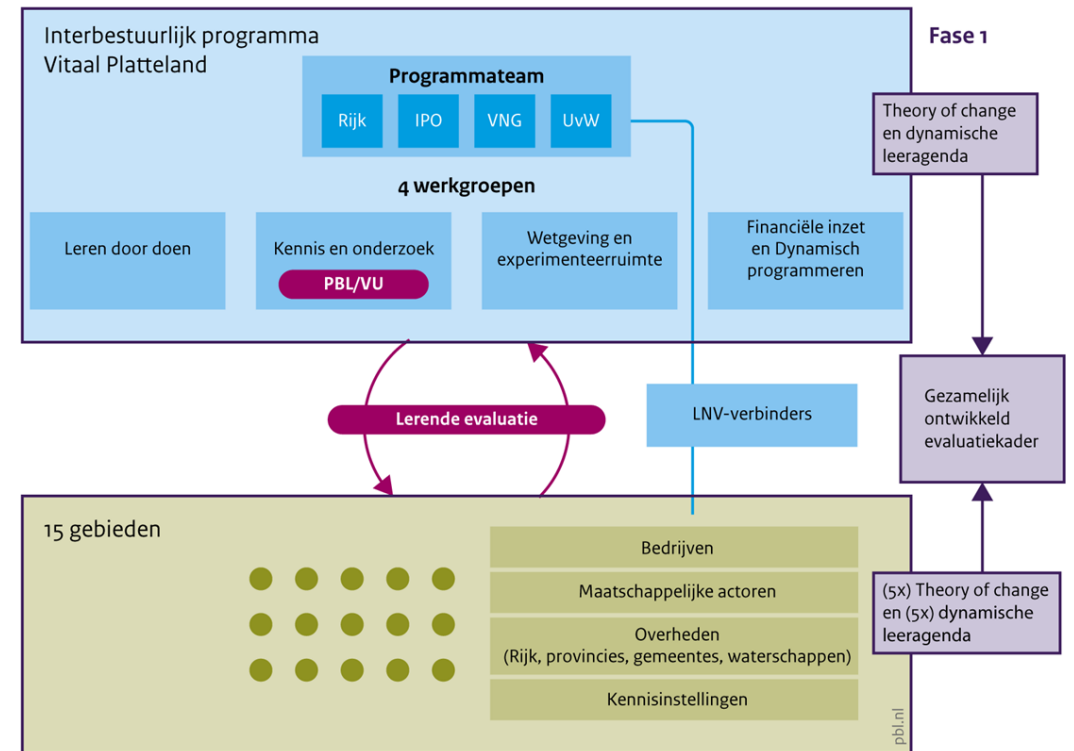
Interbestuurlijk programma Vitaal Platteland

Fase 1

Programmateam

Rijk

IPO

VNG

UvW

4 werkgroepen

Leren door doen

Kennis en onderzoek

PBL/VU

Wetgeving en experimenteerruimte

Financiële inzet en Dynamisch programmeren

Theory of change en dynamische leeragenda

Lerende evaluatie

LNV-verbinders

Gezamelijk ontwikkeld evaluatiekader

15 gebieden

Bedrijven

Maatschappelijke actoren

Overheden (Rijk, provincies, gemeentes, waterschappen)

Kennisinstellingen

(5x) Theory of change en (5x) dynamische leeragenda

pbl.nl